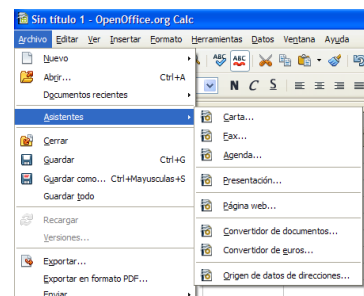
Sin título 1 - OpenOffice.org Calc

Archivo Editar Ver Insertar Formato Herramientas Datos Ventana Ayuda

Nuevo
Abrir... Ctrl+A
Documentos recientes
Asistentes
Cerrar
Guardar Ctrl+G
Guardar como... Ctrl+Mayusculas+S
Guardar todo
Recargar
Versiones...
Exportar...
Exportar en formato PDF...
Enviar

N C S

Carta...
Fax...
Agenda...
Presentación...
Página web...
Convertidor de documentos...
Convertidor de euros...
Origen de datos de direcciones...